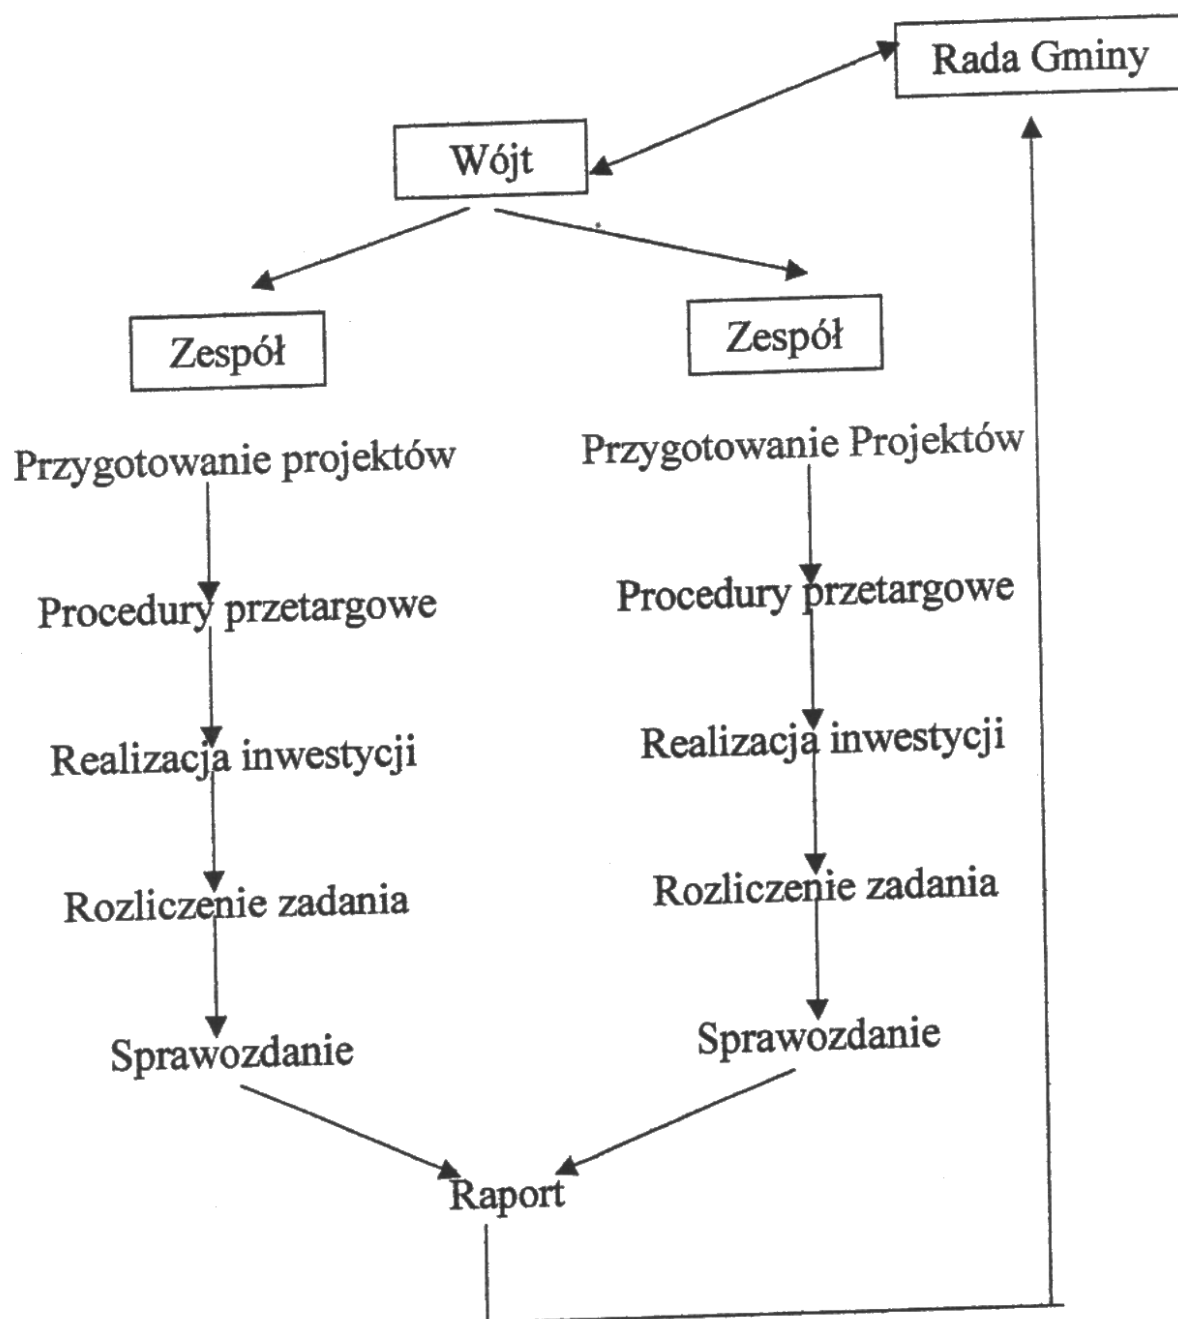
Rada Gminy

Wójt

Zespół

Zespół

Przygotowanie projektów

Procedury przetargowe

Realizacja inwestycji

Rozliczenie zadania

Sprawozdanie

Przygotowanie Projektów

Procedury przetargowe

Realizacja inwestycji

Rozliczenie zadania

Sprawozdanie

Raport